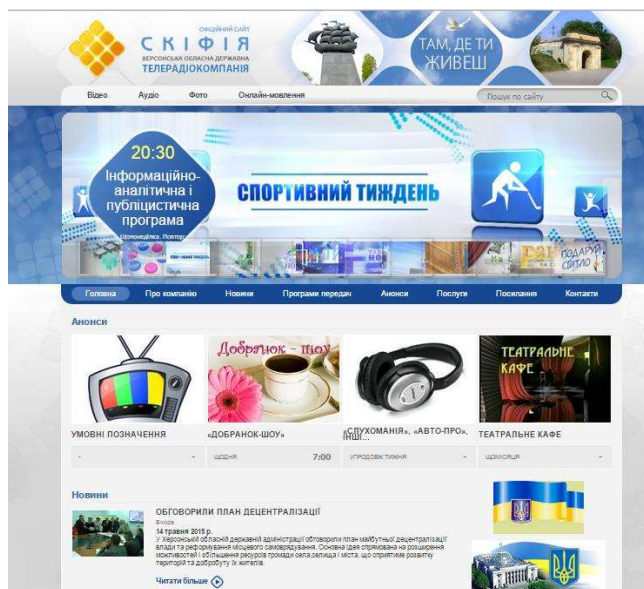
ОФІЦІЙНИЙ САЙТ
СКІФІЯ
ХЕРСОНСЬКА ОБЛАСНА ДЕРЖАВНА
ТЕЛЕРАДІОКОМПАНІЯ

ТАМ, ДЕ ТИ ЖИВЕШ

Відео Аудіо Фото Онлайн-мовлення

Пошук по сайту

20:30
Інформаційно-аналітична і публіцистична програма
(понеділок. Повтор)

СПОРТИВНИЙ ТИЖДЕНЬ

ПОДАРУЙ СВІТЛО

Головна Про компанію Новини Програми передач Анонси Послуги Посилання Контакти

Анонси

Добранок - шоу

ТЕАТРАЛЬНЕ КАФЕ

УМОВНІ ПОЗНАЧЕННЯ
«ДОБРАНОК-ШОУ»
«СЛУХОМАНІЯ», «АВТО-ПРО», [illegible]
ТЕАТРАЛЬНЕ КАФЕ

- ЩОДНЯ 7:00 УПРОДОВЖ ТИЖНЯ ЩОМІСЯЦЯ

Новини

ОБГОВОРИЛИ ПЛАН ДЕЦЕНТРАЛІЗАЦІЇ
Вчора
14 травня 2015 р.
У Херсонській обласній державній адміністрації обговорили план майбутньої децентралізації влади та реформування місцевого самоврядування. Основна ідея спрямована на розширення можливостей і збільшення ресурсів громади села, селища і міста, що сприятиме розвитку територій та добробуту їх жителів.

Читати більше